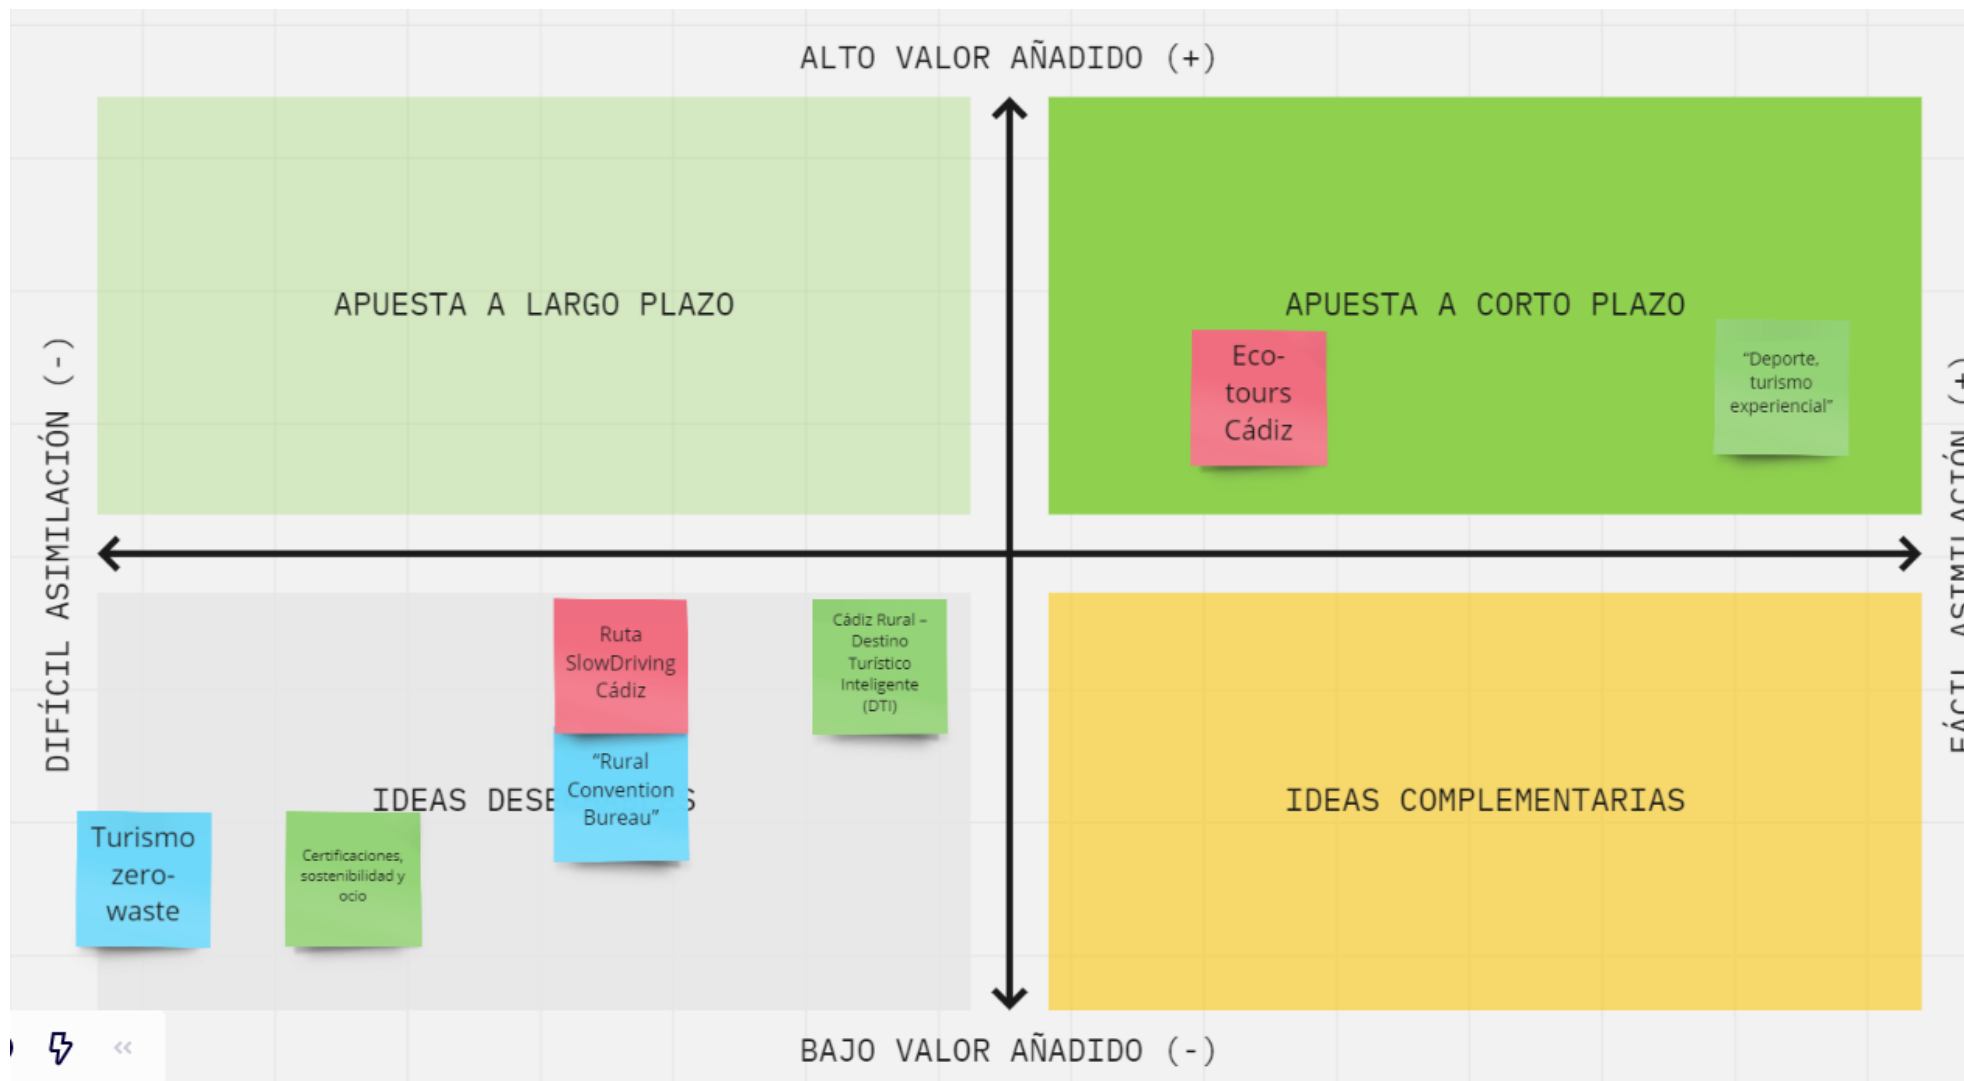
ALTO VALOR AÑADIDO (+)

DIFÍCIL ASIMILACIÓN (-)

APUESTA A LARGO PLAZO

APUESTA A CORTO PLAZO

Eco-tours Cádiz

"Deporte, turismo experiencial"

FÁCIL ASIMILACIÓN (+)

Ruta SlowDriving Cádiz

Cádiz Rural – Destino Turístico Inteligente (DTI)

IDEAS DESE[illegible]S

"Rural Convention Bureau"

IDEAS COMPLEMENTARIAS

Turismo zero-waste

Certificaciones, sostenibilidad y ocio

«

BAJO VALOR AÑADIDO (-)